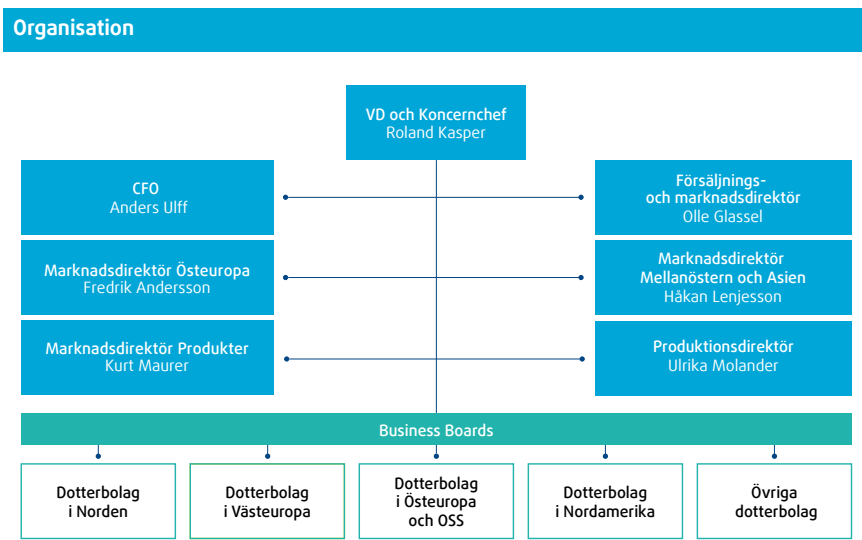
Organisation

VD och Koncernchef
Roland Kasper

CFO
Anders Ulff

Försäljnings- och marknadsdirektör
Olle Glassel

Marknadsdirektör Östeuropa
Fredrik Andersson

Marknadsdirektör Mellanöstern och Asien
Håkan Lenjesson

Marknadsdirektör Produkter
Kurt Maurer

Produktionsdirektör
Ulrika Molander

Business Boards

Dotterbolag i Norden

Dotterbolag i Västeuropa

Dotterbolag i Östeuropa och OSS

Dotterbolag i Nordamerika

Övriga dotterbolag